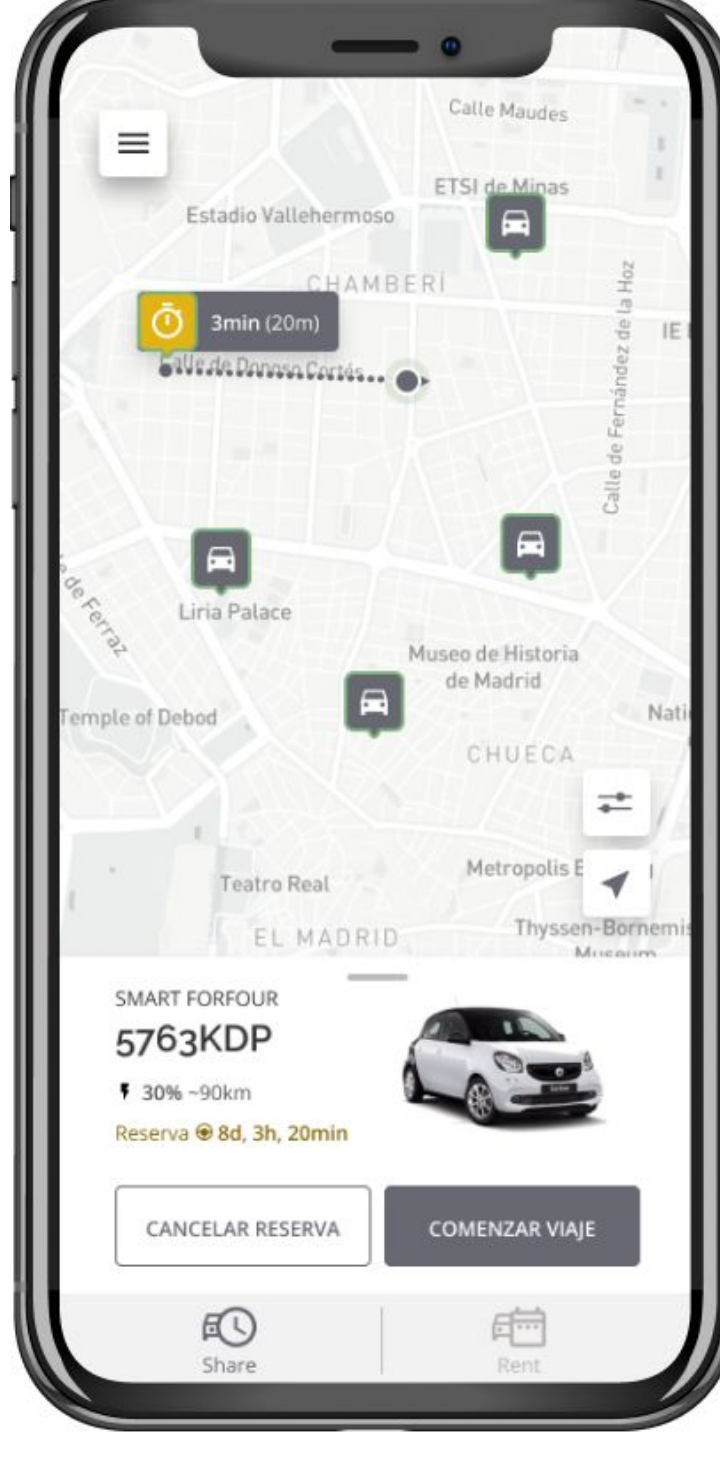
Calle Maudes

ETSI de Minas

Estadio Vallehermoso

CHAMBERÍ

3min (20m)

Calle de Donoso Cortés

Calle de Fernández de la Hoz

IE

de Ferraz

Liria Palace

Museo de Historia de Madrid

Temple of Debod

Nati

CHUECA

Metropolis E

Teatro Real

Thyssen-Bornemis Museum

EL MADRID

SMART FORFOUR

5763KDP

30% ~90km

Reserva 8d, 3h, 20min

CANCELAR RESERVA

COMENZAR VIAJE

Share

Rent